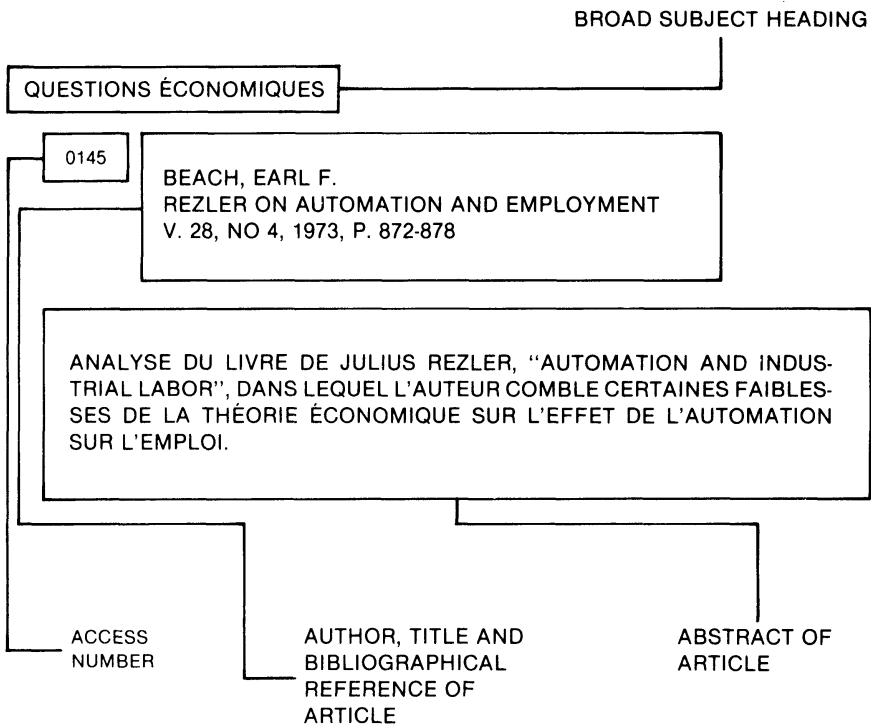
BROAD SUBJECT HEADING

QUESTIONS ÉCONOMIQUES

0145

BEACH, EARL F.
REZLER ON AUTOMATION AND EMPLOYMENT
V. 28, NO 4, 1973, P. 872-878

ANALYSE DU LIVRE DE JULIUS REZLER, "AUTOMATION AND INDUSTRIAL LABOR", DANS LEQUEL L'AUTEUR COMBLE CERTAINES FAIBLESSES DE LA THÉORIE ÉCONOMIQUE SUR L'EFFET DE L'AUTOMATION SUR L'EMPLOI.

ACCESS NUMBER

AUTHOR, TITLE AND BIBLIOGRAPHICAL REFERENCE OF ARTICLE

ABSTRACT OF ARTICLE